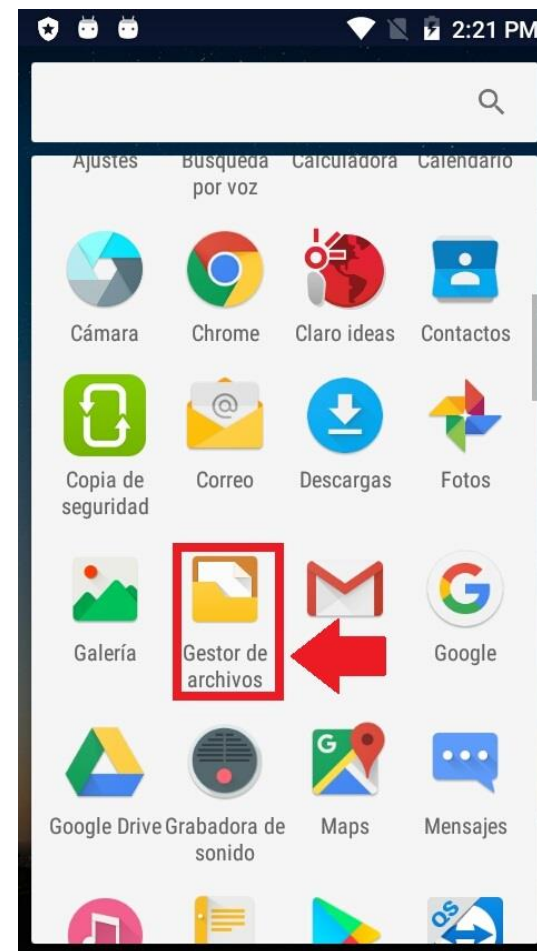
2:21 PM

Ajustes
Búsqueda por voz
Calculadora
Calendario

Cámara
Chrome
Claro ideas
Contactos

Copia de seguridad
Correo
Descargas
Fotos

Galería
Gestor de archivos
Google

Google Drive
Grabadora de sonido
Maps
Mensajes